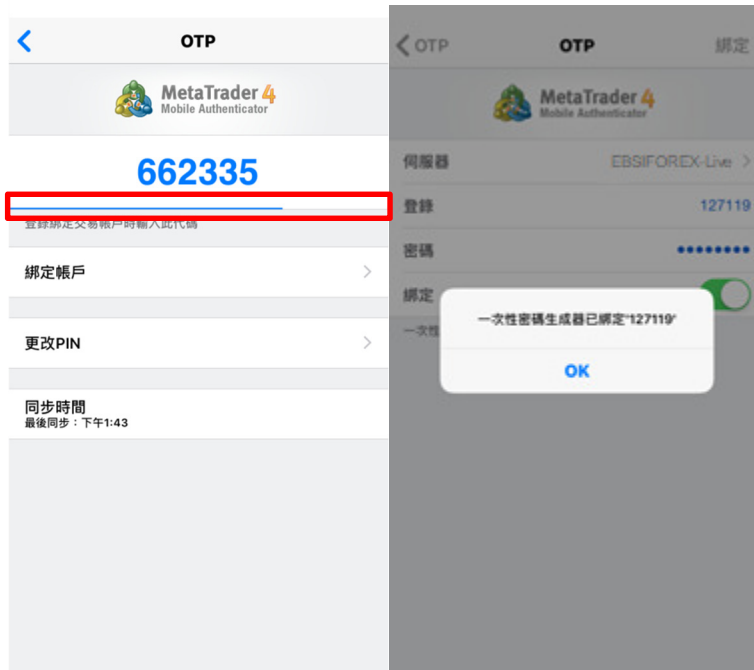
OTP

MetaTrader 4
Mobile Authenticator

662335

登錄綁定交易帳戶時輸入此代碼

綁定帳戶

更改PIN

同步時間
最後同步：下午1:43

OTP

OTP

綁定

MetaTrader 4
Mobile Authenticator

伺服器 EBSIFOREX-Live

登錄 127119

密碼 •••••••••

綁定

一次性

一次性密碼生成器已綁定"127119"

OK